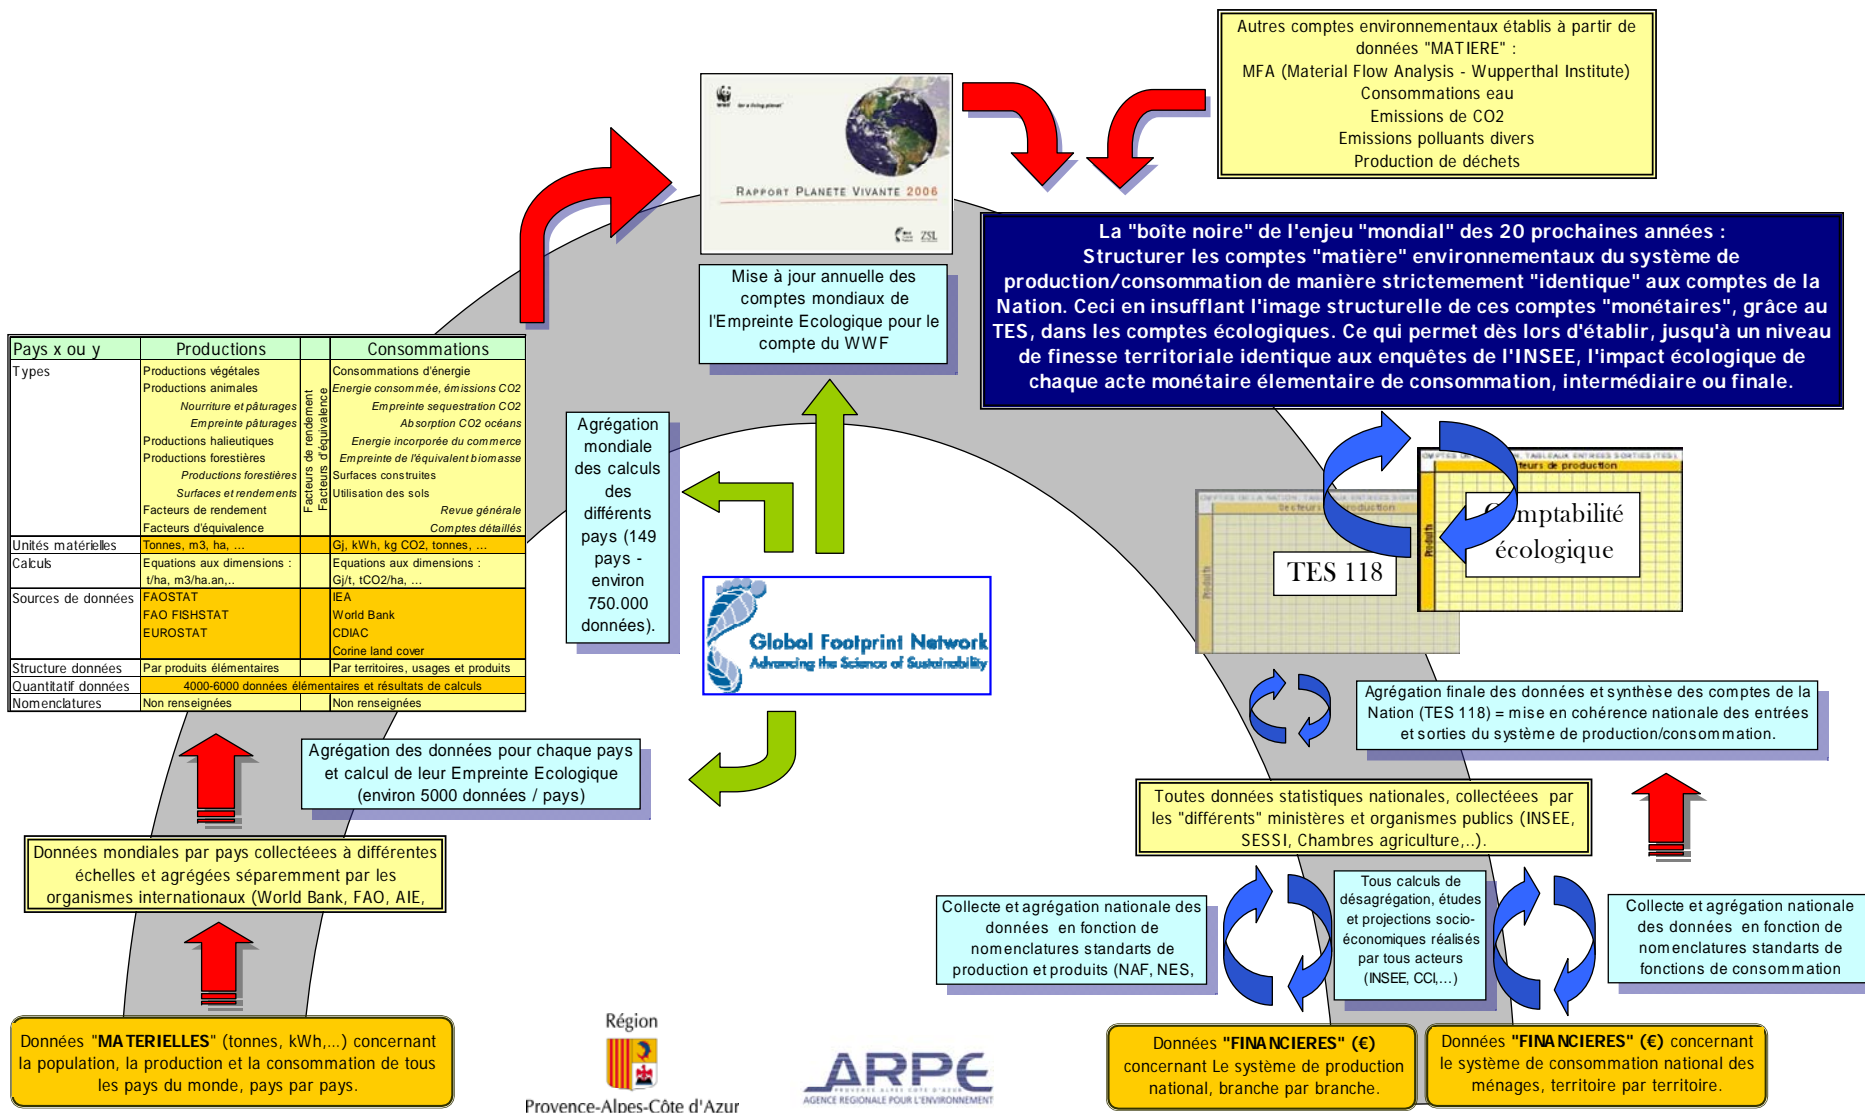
Autres comptes environnementaux établis à partir de données "MATIERE" :
MFA (Material Flow Analysis - Wupperthal Institute)
Consommations eau
Emissions de CO2
Emissions polluants divers
Production de déchets

RAPPORT PLANETE VIVANTE 2006

Mise à jour annuelle des comptes mondiaux de l'Empreinte Ecologique pour le compte du WWF

La "boîte noire" de l'enjeu "mondial" des 20 prochaines années : Structurer les comptes "matière" environnementaux du système de production/consommation de manière strictement "identique" aux comptes de la Nation. Ceci en insufflant l'image structurelle de ces comptes "monétaires", grâce au TES, dans les comptes écologiques. Ce qui permet dès lors d'établir, jusqu'à un niveau de finesse territoriale identique aux enquêtes de l'INSEE, l'impact écologique de chaque acte monétaire élementaire de consommation, intermédiaire ou finale.

| Pays x ou y | Productions | | Consommations |
|---|---|---|---|
| Types | Productions végétales<br>Productions animales<br>Nourriture et pâturages<br>Empreinte pâturages<br>Productions halieutiques<br>Productions forestières<br>Productions forestières<br>Surfaces et rendements<br>Facteurs de rendement<br>Facteurs d'équivalence | Facteurs de rendement Facteurs d'équivalence | Consommations d'énergie<br>Energie consommée, émissions CO2<br>Empreinte sequestration CO2<br>Absorption CO2 océans<br>Energie incorporée du commerce<br>Empreinte de l'équivalent biomasse<br>Surfaces construites<br>Utilisation des sols<br>Revue générale<br>Comptes détaillés |
| Unités matérielles | Tonnes, m3, ha, ... | | Gj, kWh, kg CO2, tonnes, ... |
| Calculs | Equations aux dimensions : t/ha, m3/ha.an,.. | | Equations aux dimensions : Gj/t, tCO2/ha, ... |
| Sources de données | FAOSTAT<br>FAO FISHSTAT<br>EUROSTAT | | IEA<br>World Bank<br>CDIAC<br>Corine land cover |
| Structure données | Par produits élémentaires | | Par territoires, usages et produits |
| Quantitatif données | 4000-6000 données élémentaires et résultats de calculs | | |
| Nomenclatures | Non renseignées | | Non renseignées |

Agrégation mondiale des calculs des différents pays (149 pays - environ 750.000 données).

Global Footprint Network
Advancing the Science of Sustainability

TES 118
Comptabilité écologique

Agrégation finale des données et synthèse des comptes de la Nation (TES 118) = mise en cohérence nationale des entrées et sorties du système de production/consommation.

Agrégation des données pour chaque pays et calcul de leur Empreinte Ecologique (environ 5000 données / pays)

Toutes données statistiques nationales, collectées par les "différents" ministères et organismes publics (INSEE, SESSI, Chambres agriculture,..).

Données mondiales par pays collectées à différentes échelles et agrégées séparement par les organismes internationaux (World Bank, FAO, AIE,

Collecte et agrégation nationale des données en fonction de nomenclatures standarts de production et produits (NAF, NES,

Tous calculs de désagrégation, études et projections socio-économiques réalisés par tous acteurs (INSEE, CCI,...)

Collecte et agrégation nationale des données en fonction de nomenclatures standarts de fonctions de consommation

Données "MATERIELLES" (tonnes, kWh,...) concernant la population, la production et la consommation de tous les pays du monde, pays par pays.

Région
Provence-Alpes-Côte d'Azur

ARPE
AGENCE REGIONALE POUR L'ENVIRONNEMENT

Données "FINANCIERES" (€) concernant Le système de production national, branche par branche.

Données "FINANCIERES" (€) concernant le système de consommation national des ménages, territoire par territoire.